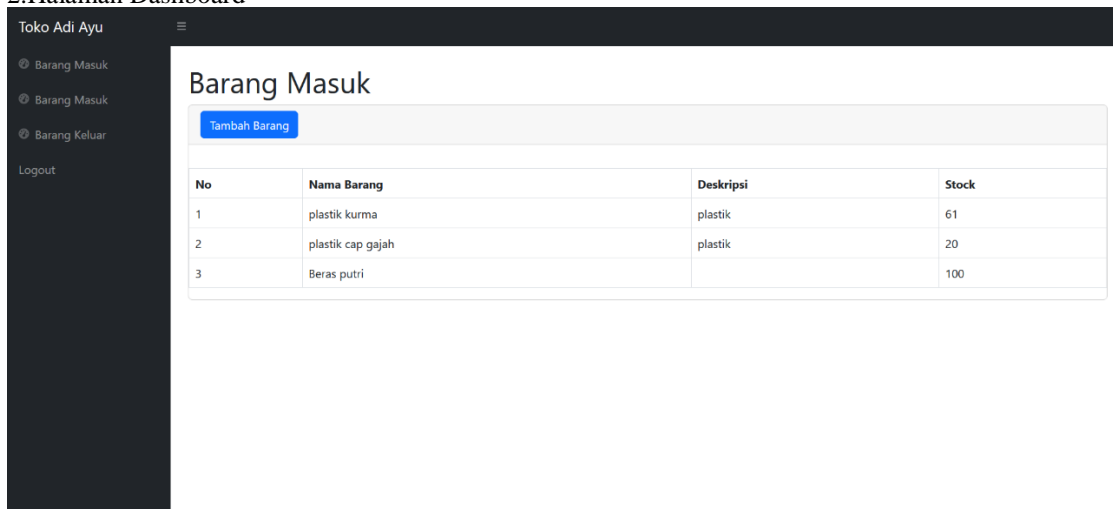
2.Halaman Dashboard

Toko Adi Ayu

≡

Barang Masuk

Barang Masuk

Barang Keluar

Logout

Barang Masuk

Tambah Barang

| No | Nama Barang | Deskripsi | Stock |
|---|---|---|---|
| 1 | plastik kurma | plastik | 61 |
| 2 | plastik cap gajah | plastik | 20 |
| 3 | Beras putri | | 100 |